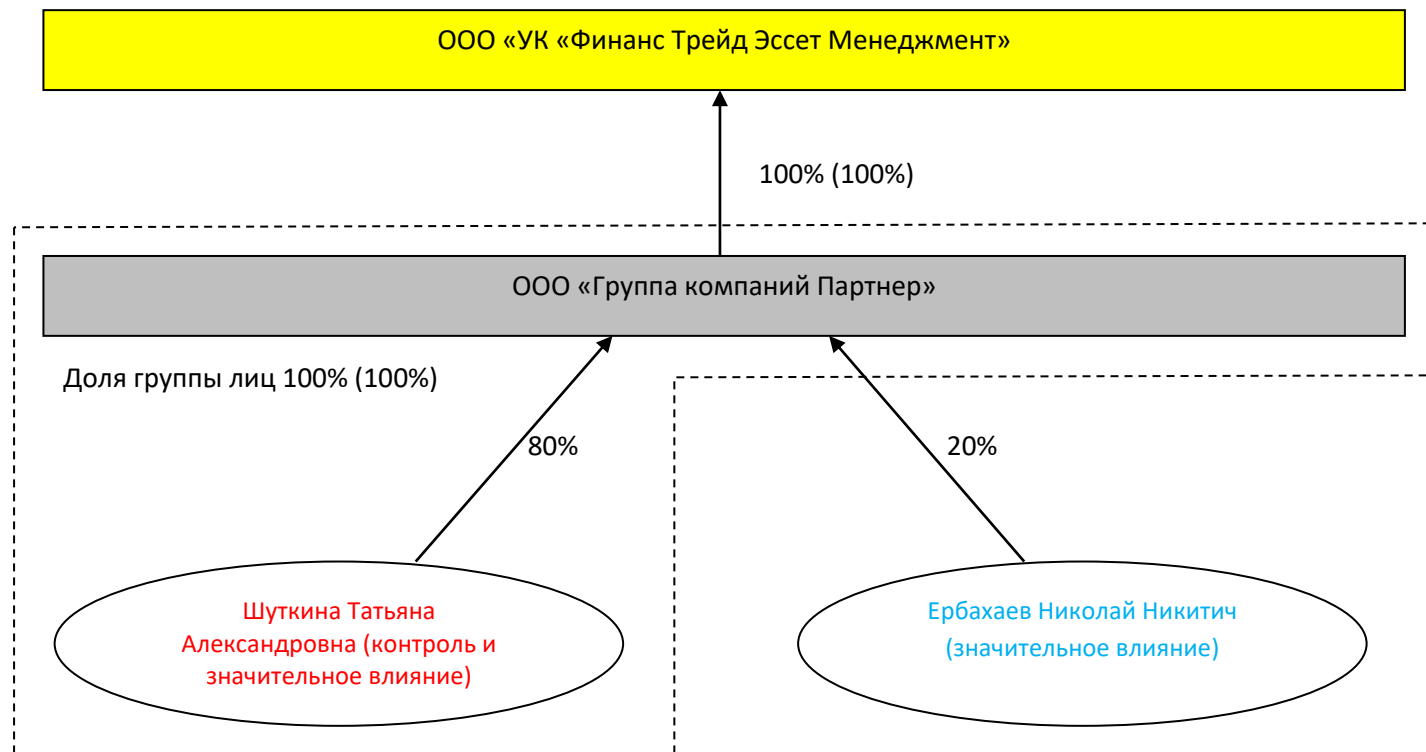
ООО «УК «Финанс Трейд Эссет Менеджмент»

100% (100%)

ООО «Группа компаний Партнер»

Доля группы лиц 100% (100%)

80%

20%

Шуткина Татьяна Александровна (контроль и значительное влияние)

Ербахаев Николай Никитич (значительное влияние)